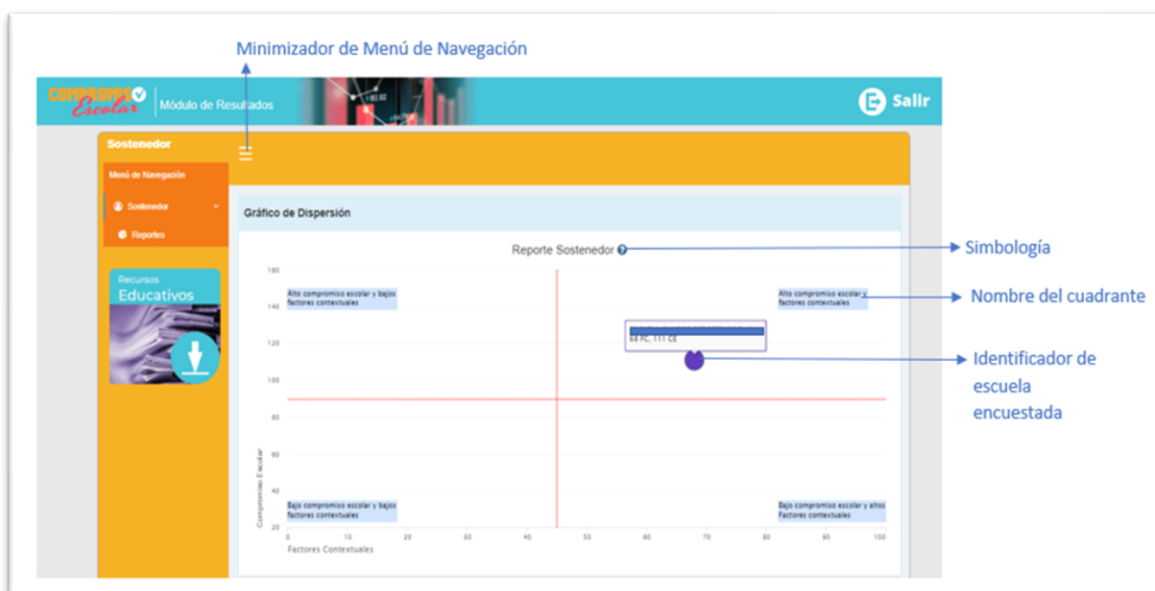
Minimizador de Menú de Navegación

Compromiso Escolar
Módulo de Resultados
Salir

Sostenedor
Menú de Navegación
Sostenedor
Reportes
Recursos Educativos

Gráfico de Dispersión

Reporte Sostenedor

Simbología

Nombre del cuadrante

Identificador de escuela encuestada

160
140
120
100
80
60
40
20

Alto compromiso escolar y bajos factores contextuales
Alto compromiso escolar y factores contextuales
68 FC, 111 CE
Bajo compromiso escolar y bajos factores contextuales
Bajo compromiso escolar y altos factores contextuales

Compromiso Escolar

0 10 20 30 40 50 60 70 80 90 100
Factores Contextuales